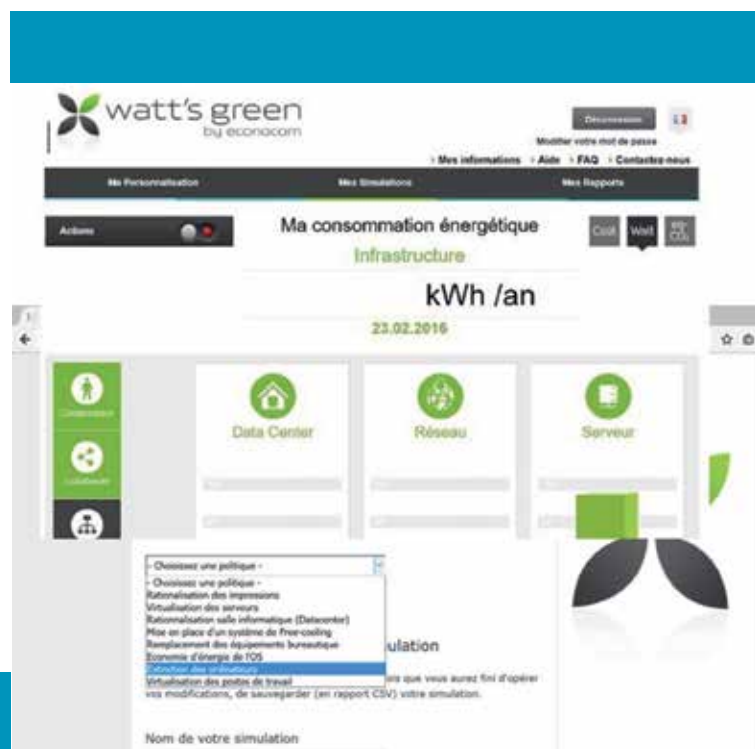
watt's green
by econocom

Déconnexion

Modifier votre mot de passe

› Mes informations › Aide › FAQ › Contactez-nous

Ma Personnalisation Mes Simulations Mes Rapports

Actions

Ma consommation énergétique

Infrastructure

Coût Watt $CO_2$

kWh /an

23.02.2016

Data Center

Réseau

Serveur

- Choisissez une politique -

- Choisissez une politique -
Rationalisation des impressions
Virtualisation des serveurs
Rationalisation salle informatique (Datacenter)
Mise en place d'un système de Free-cooling
Remplacement des équipements bureautique
Economie d'énergie de l'OS
Extinction des ordinateurs
Virtualisation des postes de travail

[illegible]ulation

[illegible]is que vous aurez fini d'opérer vos modifications, de sauvegarder (en rapport CSV) votre simulation.

Nom de votre simulation